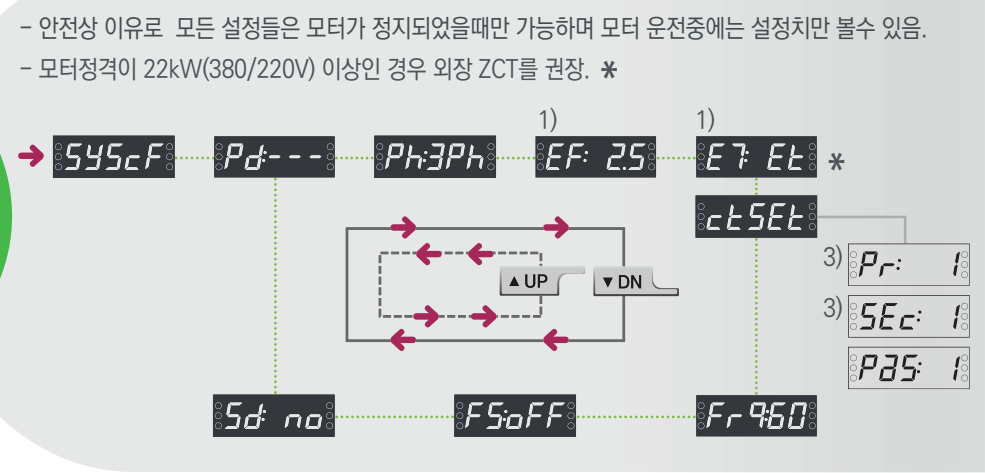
- 안전상 이유로 모든 설정들은 모터가 정지되었을때만 가능하며 모터 운전중에는 설정치만 볼수 있음.
- 모터정격이 22kW(380/220V) 이상인 경우 외장 ZCT를 권장. *

SYScF
Pd:---
Ph:3Ph
1)
EF: 2.5
1)
E7: Et
*
ctSEt
3) Pr: 1
3) SEc: 1
PdS: 1
▲UP
▼DN
Sd: no
FS:oFF
Fr 9.60